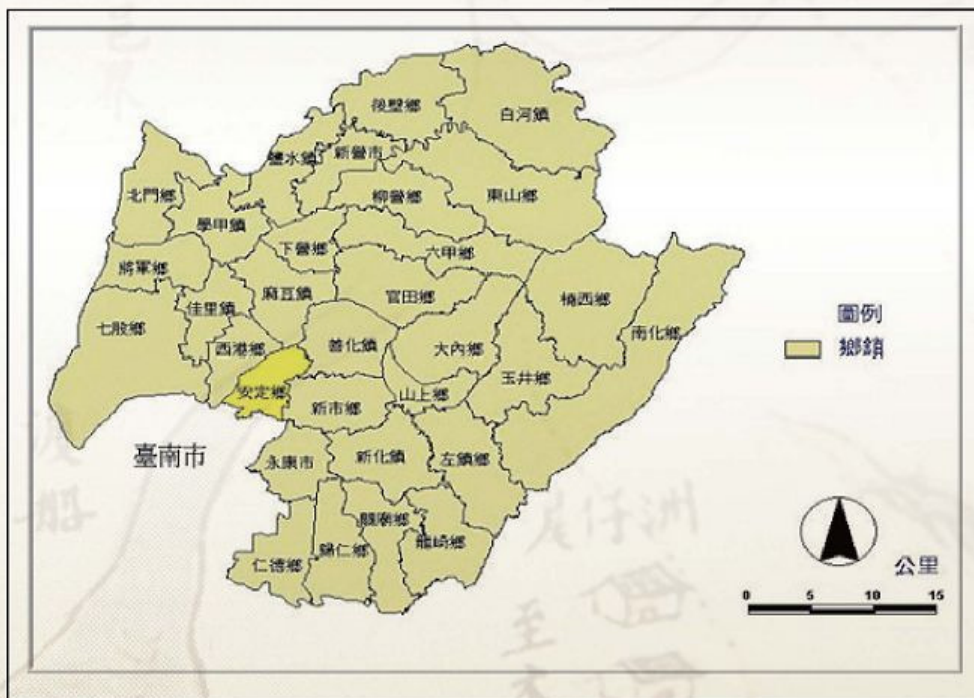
後壁鄉
白河鎮
鹽水鎮
新營市
北門鄉
柳營鄉
東山鄉
學甲鎮
下營鄉
六甲鄉
將軍鄉
麻豆鎮
官田鄉
楠西鄉
佳里鎮
七股鄉
善化鎮
大內鄉
南化鄉
西港鄉
安定鄉
新市鄉
山上鄉
玉井鄉
臺南市
永康市
新化鎮
左鎮鄉
關廟鄉
龍崎鄉
歸仁鄉
仁德鄉

圖例
鄉鎮

公里
0 5 10 15